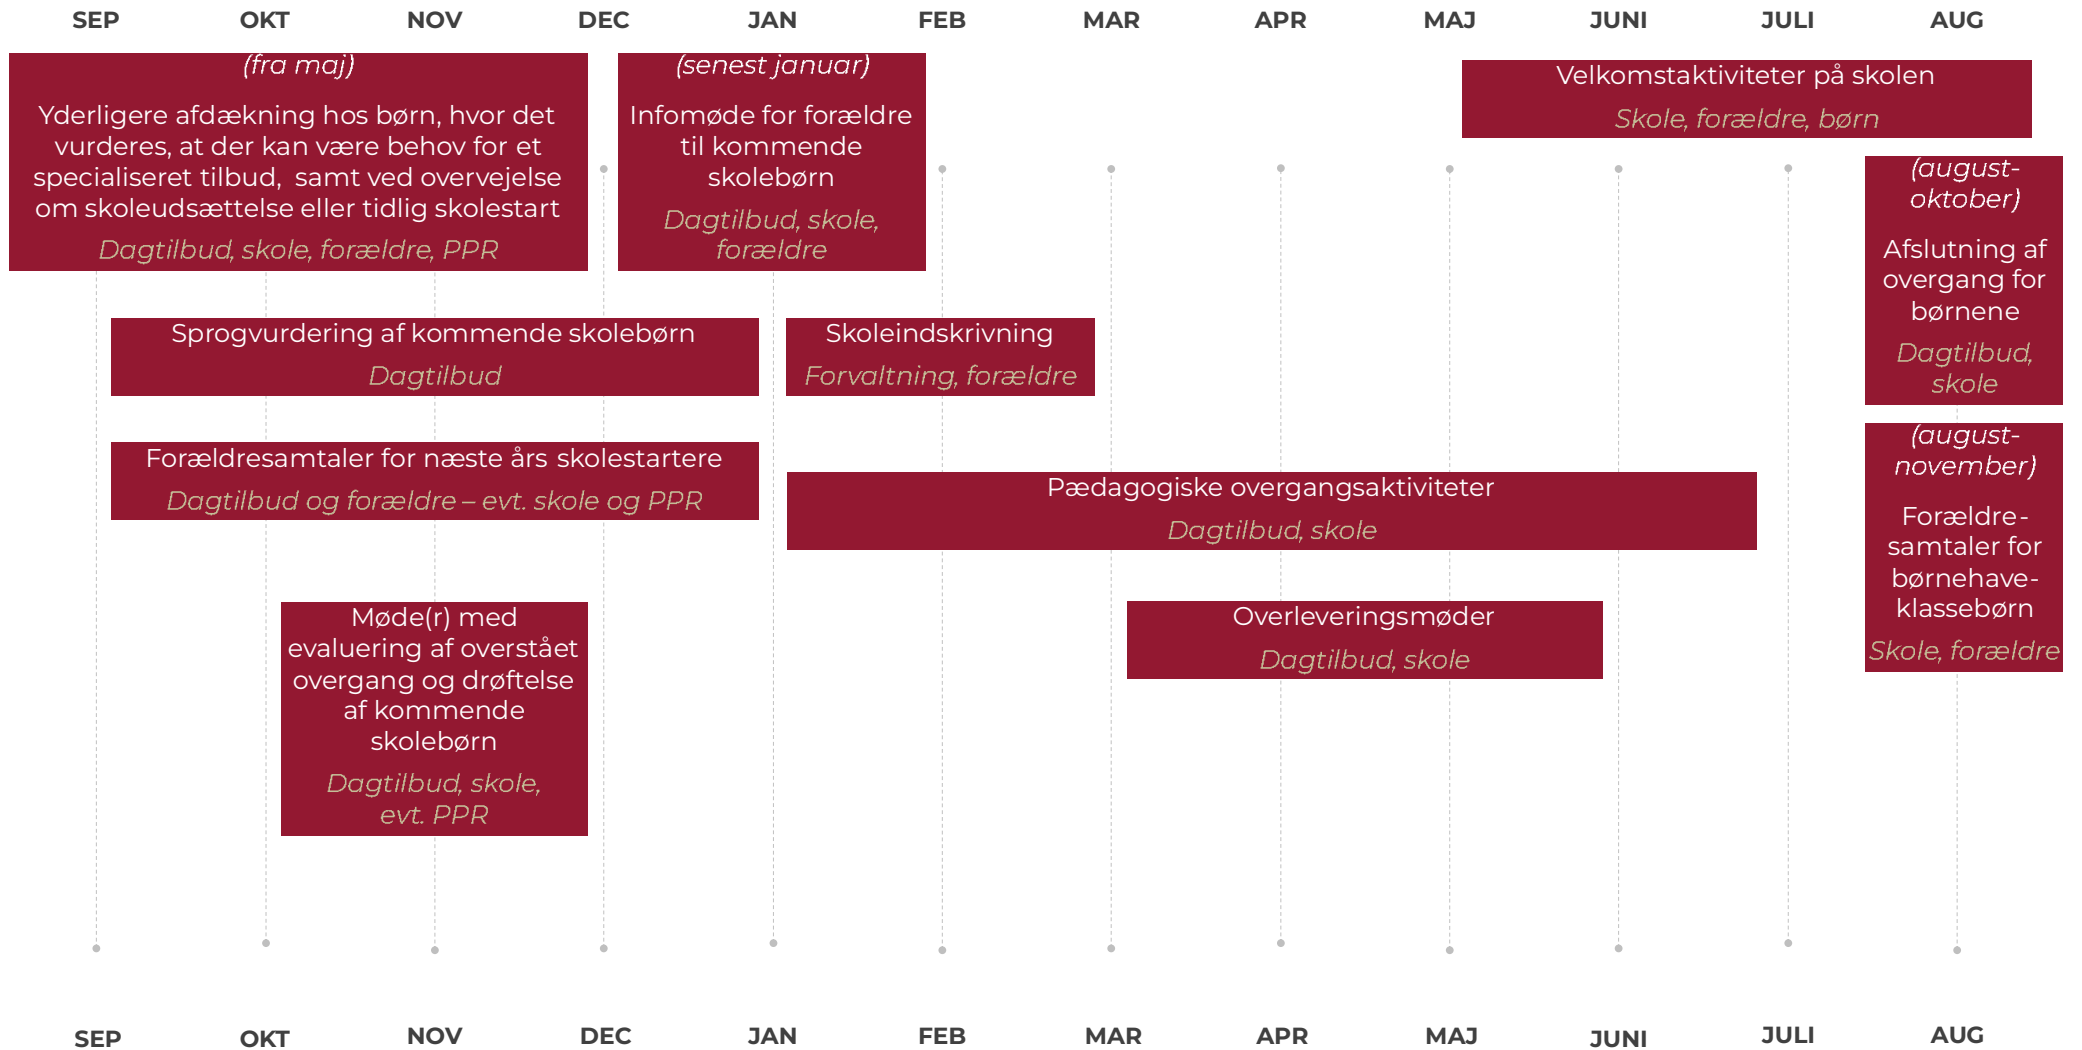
SEP OKT NOV DEC JAN FEB MAR APR MAJ JUNI JULI AUG

(fra maj)

Yderligere afdækning hos børn, hvor det vurderes, at der kan være behov for et specialiseret tilbud, samt ved overvejelse om skoleudsættelse eller tidlig skolestart

Dagtilbud, skole, forældre, PPR

(senest januar)

Infomøde for forældre til kommende skolebørn

Dagtilbud, skole, forældre

Velkomstaktiviteter på skolen

Skole, forældre, børn

(august-oktober)

Afslutning af overgang for børnene

Dagtilbud, skole

Sprogvurdering af kommende skolebørn

Dagtilbud

Skoleindskrivning

Forvaltning, forældre

Forældresamtaler for næste års skolestartere

Dagtilbud og forældre – evt. skole og PPR

Pædagogiske overgangsaktiviteter

Dagtilbud, skole

(august-november)

Forældre-samtaler for børnehave-klassebørn

Skole, forældre

Møde(r) med evaluering af overstået overgang og drøftelse af kommende skolebørn

Dagtilbud, skole, evt. PPR

Overleveringsmøder

Dagtilbud, skole

SEP OKT NOV DEC JAN FEB MAR APR MAJ JUNI JULI AUG